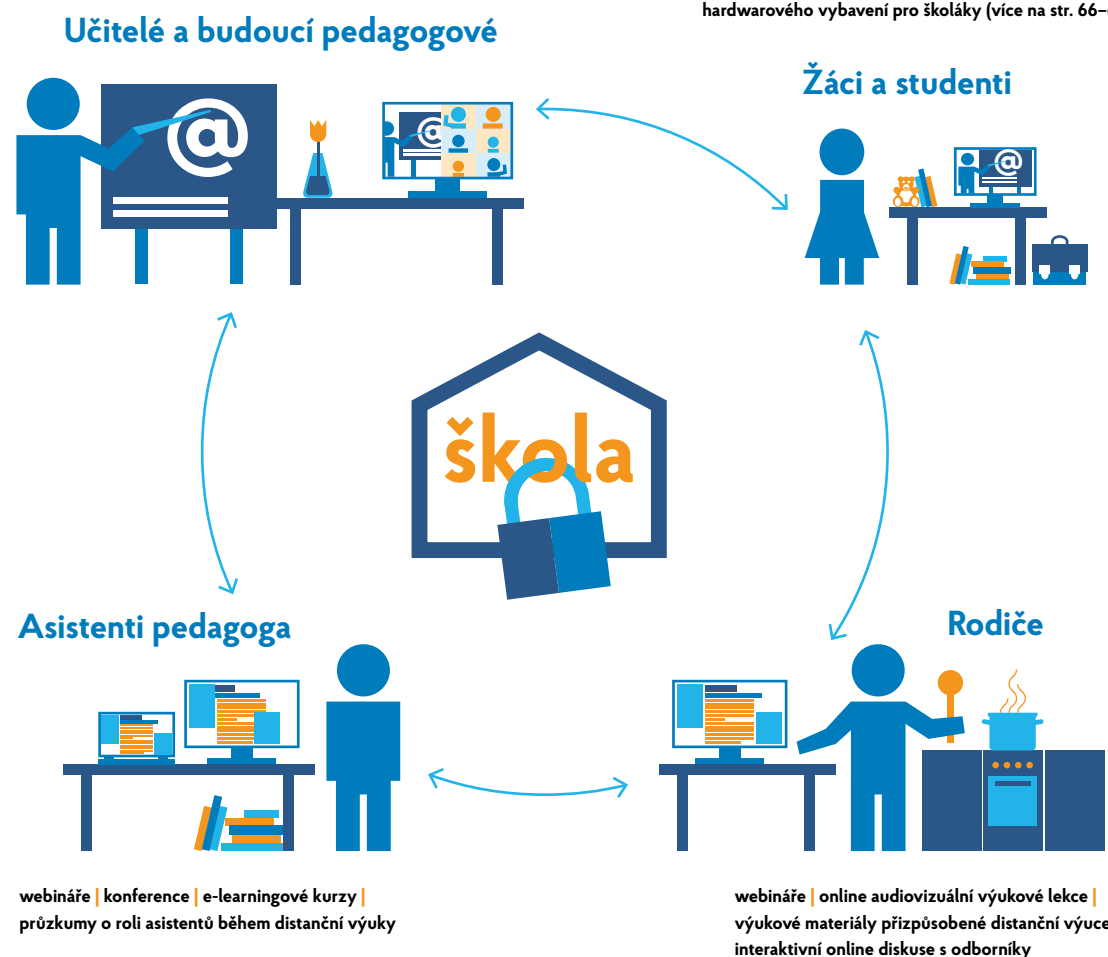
hardwarového vybavení pro školáky (více na str. 66–

Učitelé a budoucí pedagogové

Žáci a studenti

škola

Asistenti pedagoga

Rodiče

webináře | konference | e-learningové kurzy | průzkumy o roli asistentů během distanční výuky

webináře | online audiovizuální výukové lekce | výukové materiály přizpůsobené distanční výuce | interaktivní online diskuse s odborníky